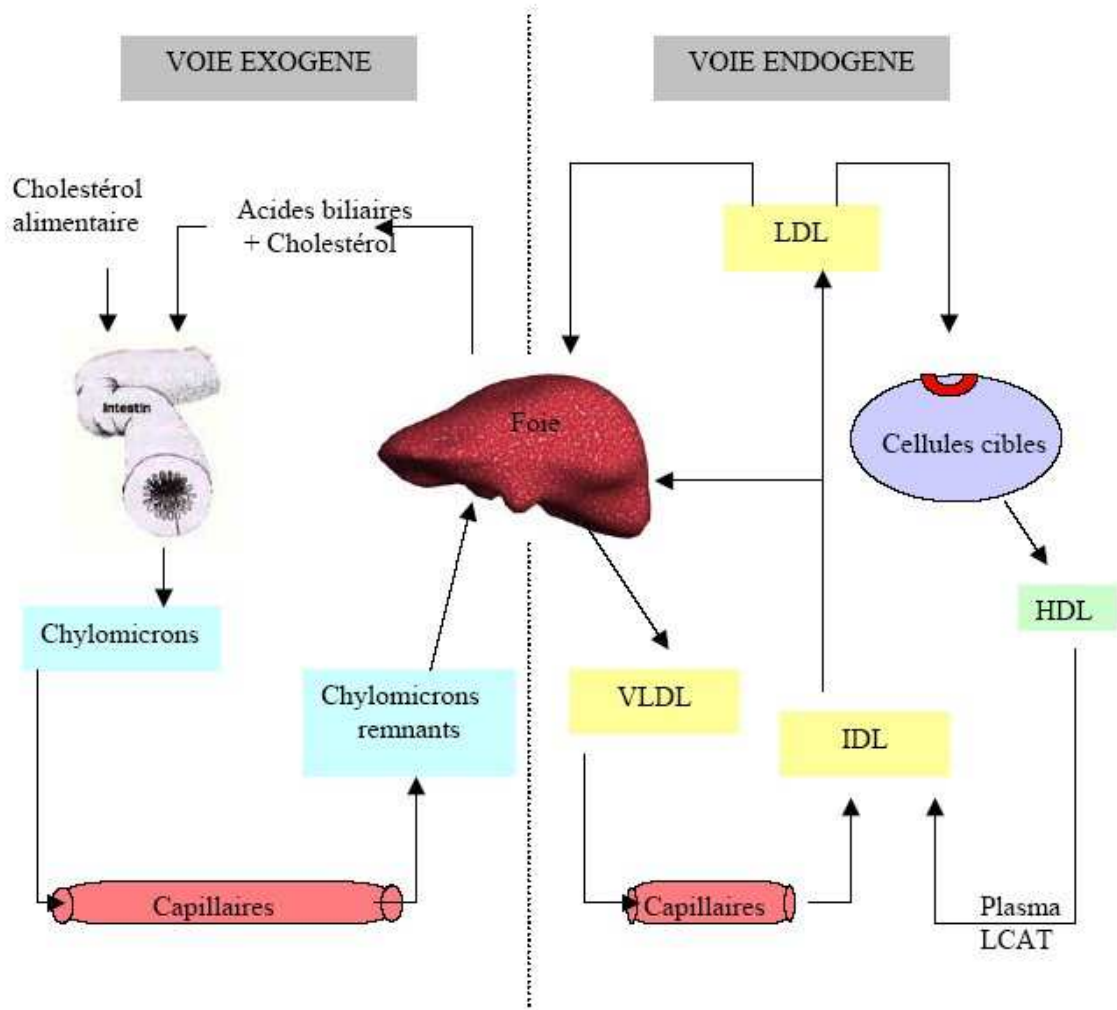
VOIE EXOGENE

VOIE ENDOGENE

Cholestérol alimentaire

Acides biliaires + Cholestérol

LDL

Intestin

Foie

Cellules cibles

HDL

Chylomicrons

Chylomicrons remnants

VLDL

IDL

Capillaires

Capillaires

Plasma LCAT